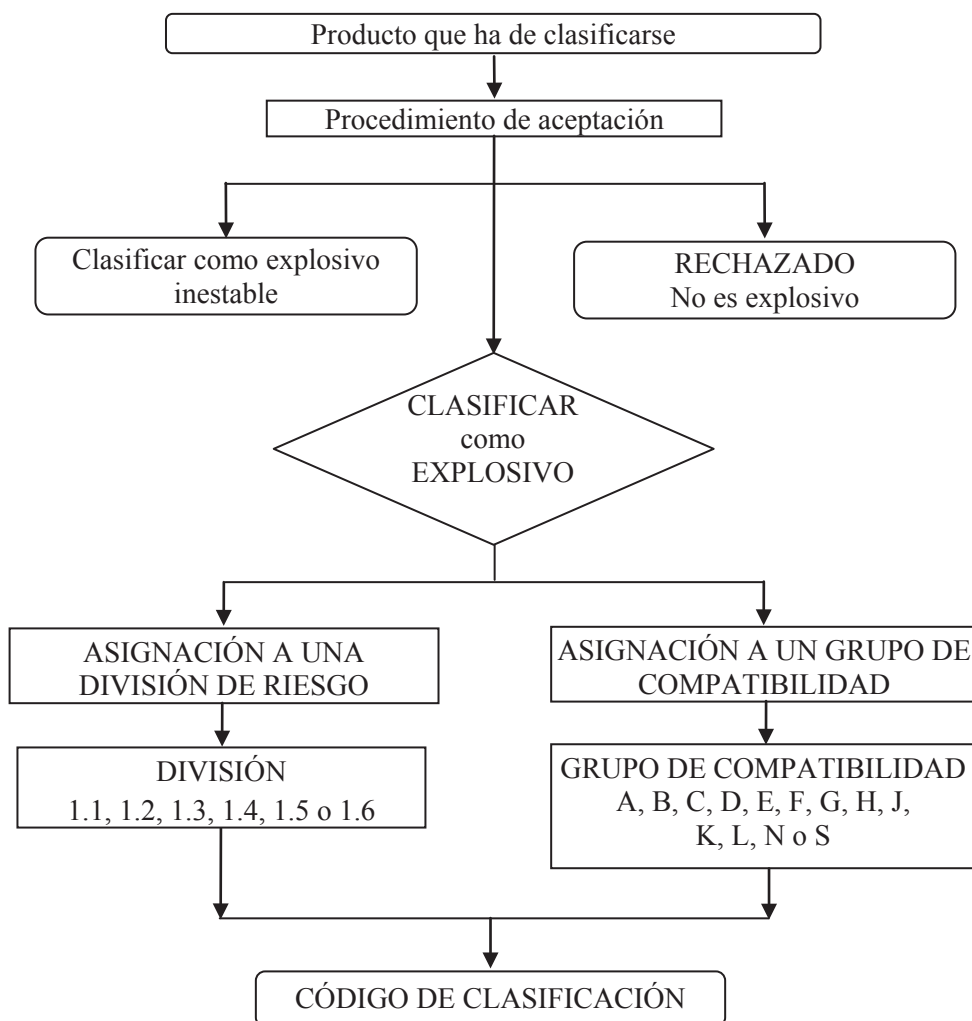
Producto que ha de clasificarse

Procedimiento de aceptación

Clasificar como explosivo inestable

RECHAZADO
No es explosivo

CLASIFICAR
como
EXPLOSIVO

ASIGNACIÓN A UNA DIVISIÓN DE RIESGO

ASIGNACIÓN A UN GRUPO DE COMPATIBILIDAD

DIVISIÓN
1.1, 1.2, 1.3, 1.4, 1.5 o 1.6

GRUPO DE COMPATIBILIDAD
A, B, C, D, E, F, G, H, J, K, L, N o S

CÓDIGO DE CLASIFICACIÓN